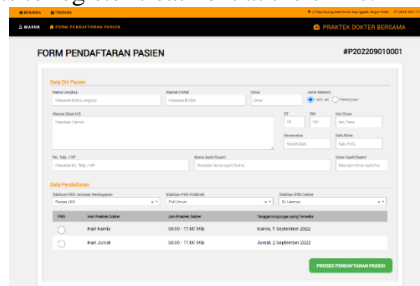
BERANDA DAFTAR

MASUK FORM PENDAFTARAN PASIEN

PRAKTEK DOKTER BERSAMA

FORM PENDAFTARAN PASIEN

#P202209010001

Data Diri Pasien

Nama Lengkap
Masukan Nama Lengkap

Alamat E-Mail
Masukan E-Mail

Umur
Umur

Jenis Kelamin
Laki-laki Perempuan

Alamat (Jalan/KTP)
Masukan Alamat

RT

RW

Kel./Desa
Kel./Desa

Kecamatan
Kecamatan

Kab./Kota
Kab./Kota

No. Telp. / HP
Masukan No. Telp. / HP

Nama Ayah/Suami
Masukan Nama Ayah/Suami

Umur Ayah/Suami
Masukan Umur Ayah/Suami

Data Pendaftaran

Silahkan Pilih Jaminan Pembayaran
Pasien JKN

Silahkan Pilih Poliklinik
Poli Umum

Silahkan Pilih Dokter
Dr. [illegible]

| Pilih | Hari Praktek Dokter | Jam Praktek Dokter | Tanggal Kunjungan yang Tersedia |
|---|---|---|---|
| | Hari Kamis | 08:00 - 11:00 Wib | Kamis, 1 September 2022 |
| | Hari Jumat | 08:00 - 11:00 Wib | Jumat, 2 September 2022 |

PROSES PENDAFTARAN PASIEN